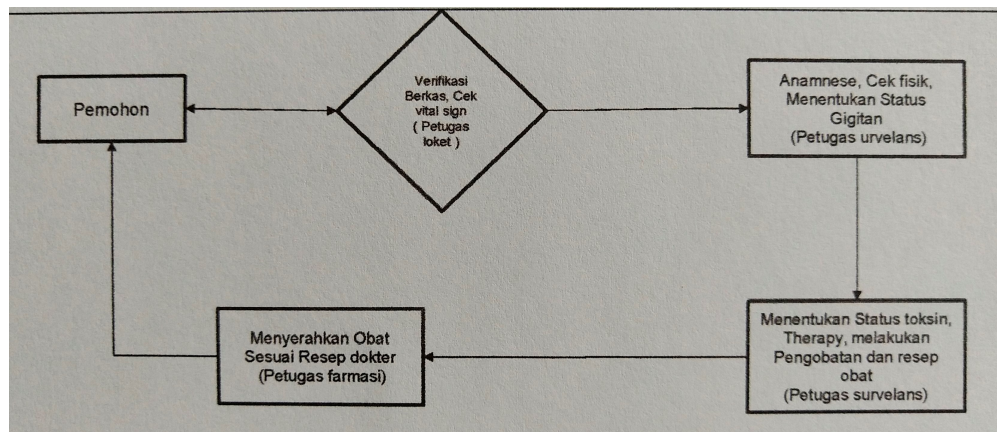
Pemohon

Verifikasi Berkas, Cek vital sign ( Petugas loket )

Anamnese, Cek fisik, Menentukan Status Gigitan (Petugas urvelans)

Menentukan Status toksin, Therapy, melakukan Pengobatan dan resep obat (Petugas survelans)

Menyerahkan Obat Sesuai Resep dokter (Petugas farmasi)